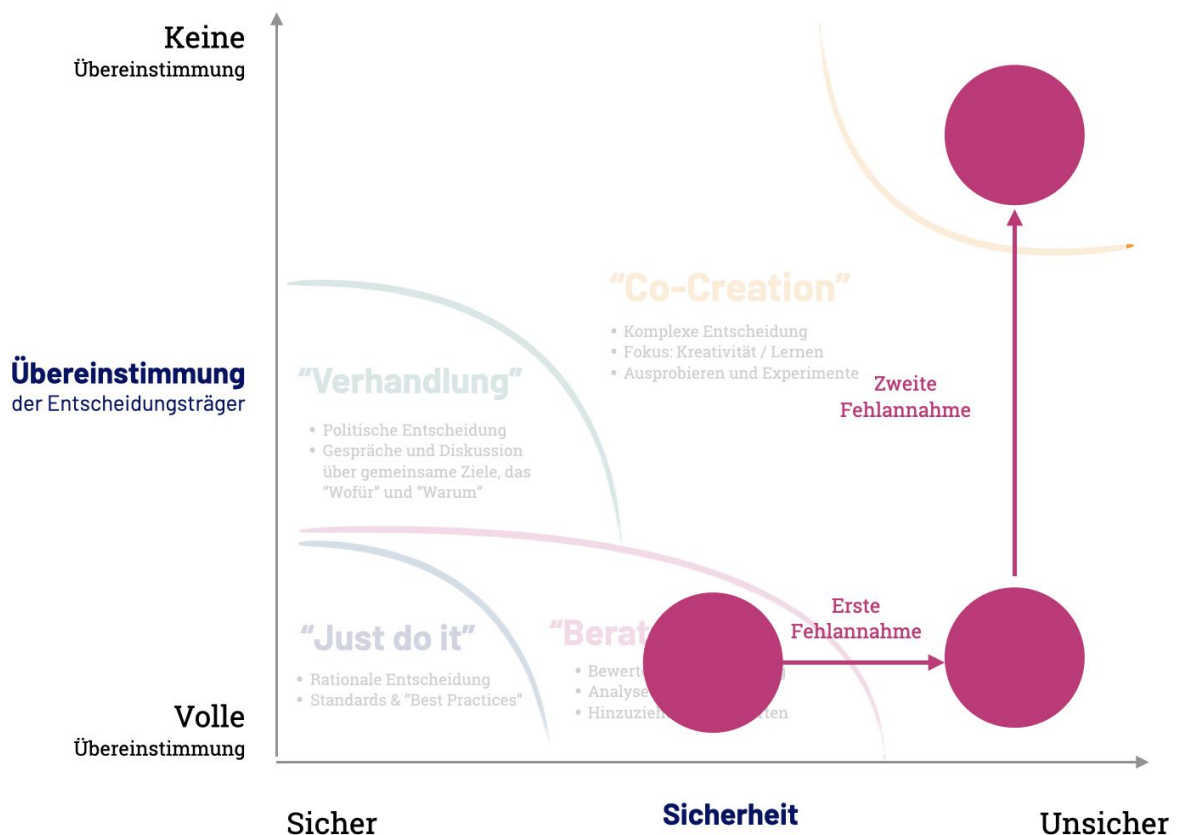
Keine
Übereinstimmung

Übereinstimmung
der Entscheidungsträger

Volle
Übereinstimmung

"Co-Creation"
• Komplexe Entscheidung
• Fokus: Kreativität / Lernen
• Ausprobieren und Experimente

Zweite
Fehlannahme

"Verhandlung"
• Politische Entscheidung
• Gespräche und Diskussion über gemeinsame Ziele, das "Wofür" und "Warum"

"Just do it"
• Rationale Entscheidung
• Standards & "Best Practices"

"Berat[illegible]
• Bewert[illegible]g
• Analyse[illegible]
• Hinzuzieh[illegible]rten

Erste
Fehlannahme

Sicher
Sicherheit
Unsicher